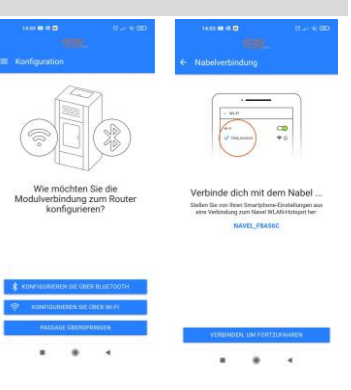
14:59

Konfiguration

Wie möchten Sie die Modulverbindung zum Router konfigurieren?

KONFIGURIEREN SIE ÜBER BLUETOOTH

KONFIGURIEREN SIE ÜBER WI-FI

PASSAGE ÜBERSPRINGEN

14:59

Nabelverbindung

Wi-Fi

NAVEL_F8A56C

Verbinde dich mit dem Nabel ...

Stellen Sie von Ihren Smartphone-Einstellungen aus eine Verbindung zum Navel WLAN-Hotspot her:

NAVEL_F8A56C

VERBINDEN, UM FORTZUFAHREN